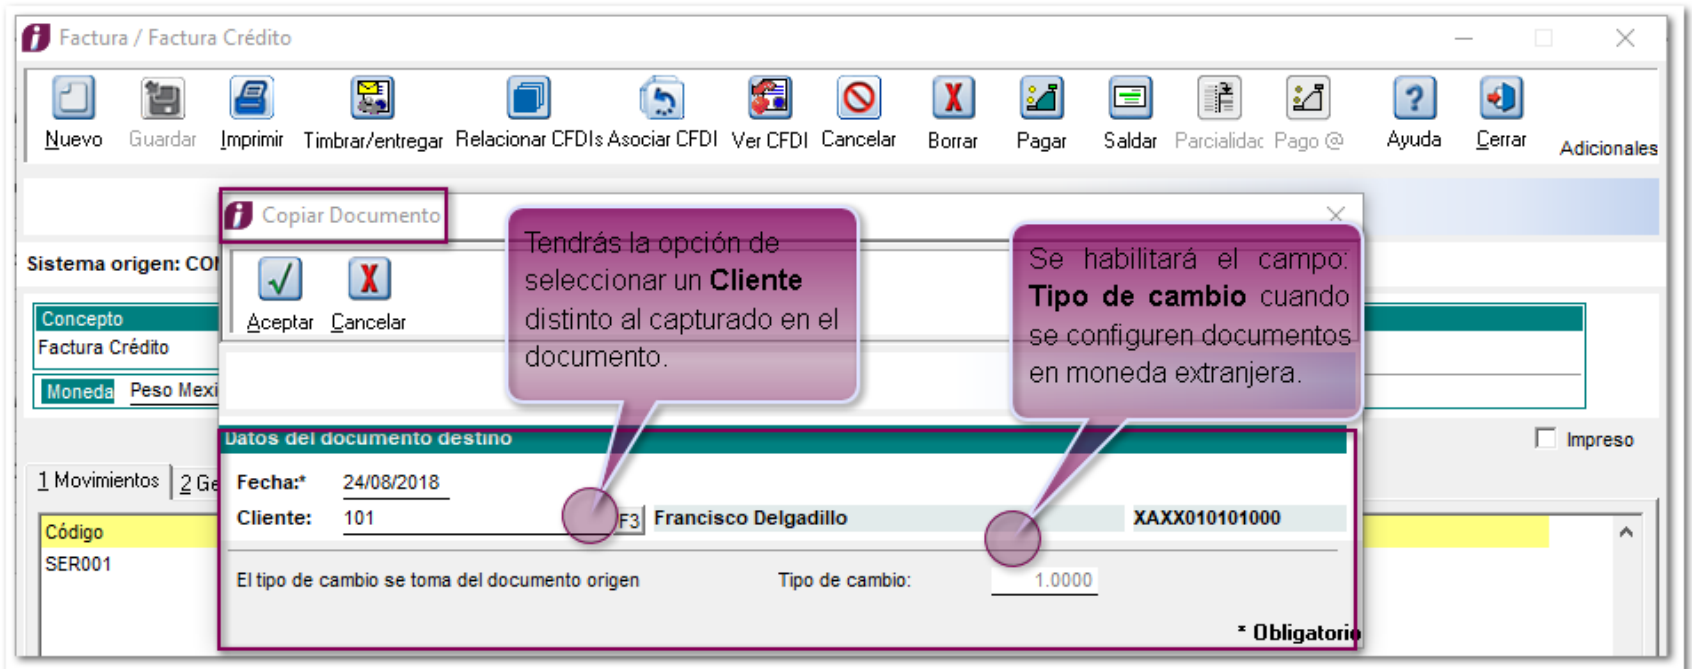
Factura / Factura Crédito

Nuevo Guardar Imprimir Timbrar/entregar Relacionar CFDIs Asociar CFDI Ver CFDI Cancelar Borrar Pagar Saldar Parcialidad Pago @ Ayuda Cerrar Adicionales

Copiar Documento

Aceptar Cancelar

Sistema origen: CO

Concepto
Factura Crédito

Moneda Peso Mexi

Tendrás la opción de seleccionar un **Cliente** distinto al capturado en el documento.

Se habilitará el campo: **Tipo de cambio** cuando se configuren documentos en moneda extranjera.

Impreso

Datos del documento destino

Fecha:* 24/08/2018

Cliente: 101 F3 Francisco Delgadillo XAXX010101000

El tipo de cambio se toma del documento origen Tipo de cambio: 1.0000

* Obligatorio

1 Movimientos 2 Ge

Código
SER001